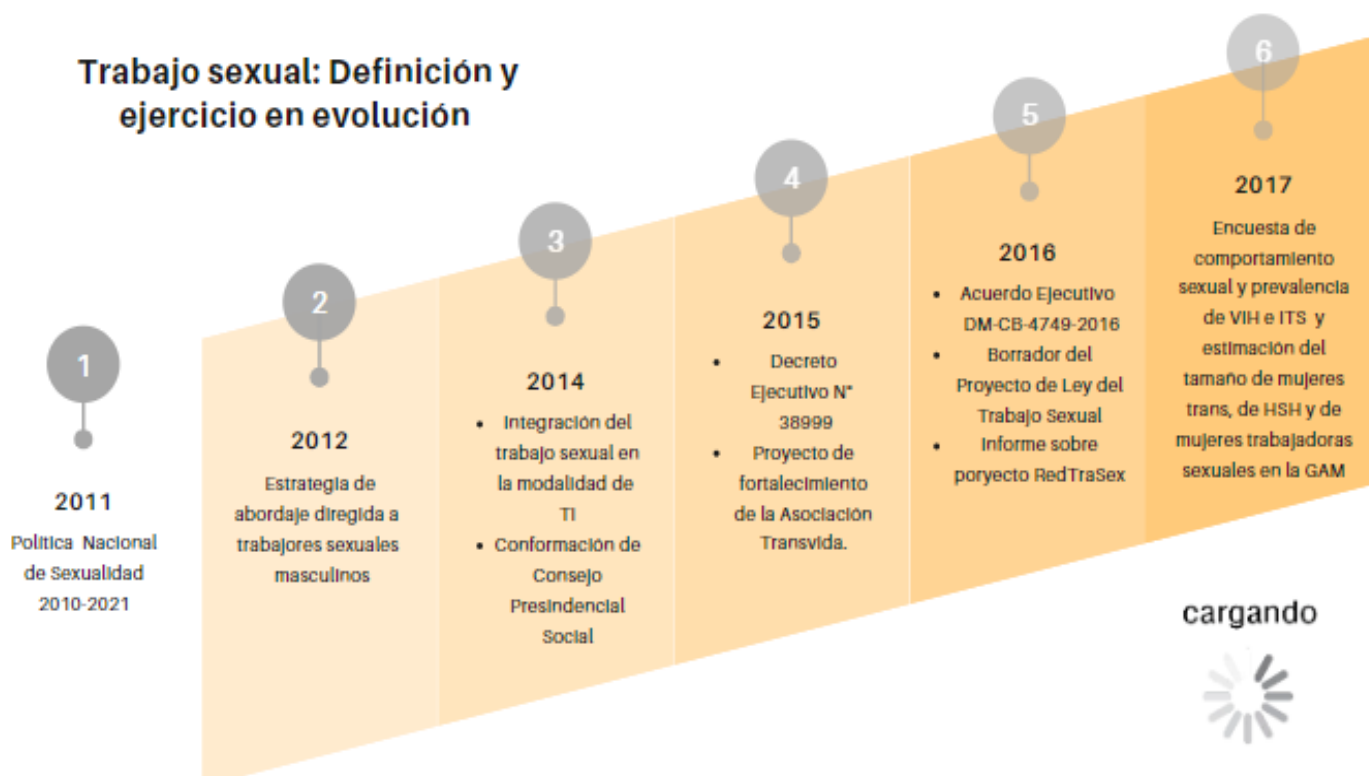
Trabajo sexual: Definición y ejercicio en evolución

1

2011

Politica Nacional de Sexualidad 2010-2021

2

2012

Estrategia de abordaje diregida a trabajores sexuales masculinos

3

2014

- Integración del trabajo sexual en la modalidad de TI
- Conformación de Consejo Presindencial Social

4

2015

- Decreto Ejecutivo N° 38999
- Proyecto de fortalecimiento de la Asociación Transvida.

5

2016

- Acuerdo Ejecutivo DM-CB-4749-2016
- Borrador del Proyecto de Ley del Trabajo Sexual
- Informe sobre poryecto RedTraSex

6

2017

Encuesta de comportamiento sexual y prevalencia de VIH e ITS y estimación del tamaño de mujeres trans, de HSH y de mujeres trabajadoras sexuales en la GAM

cargando